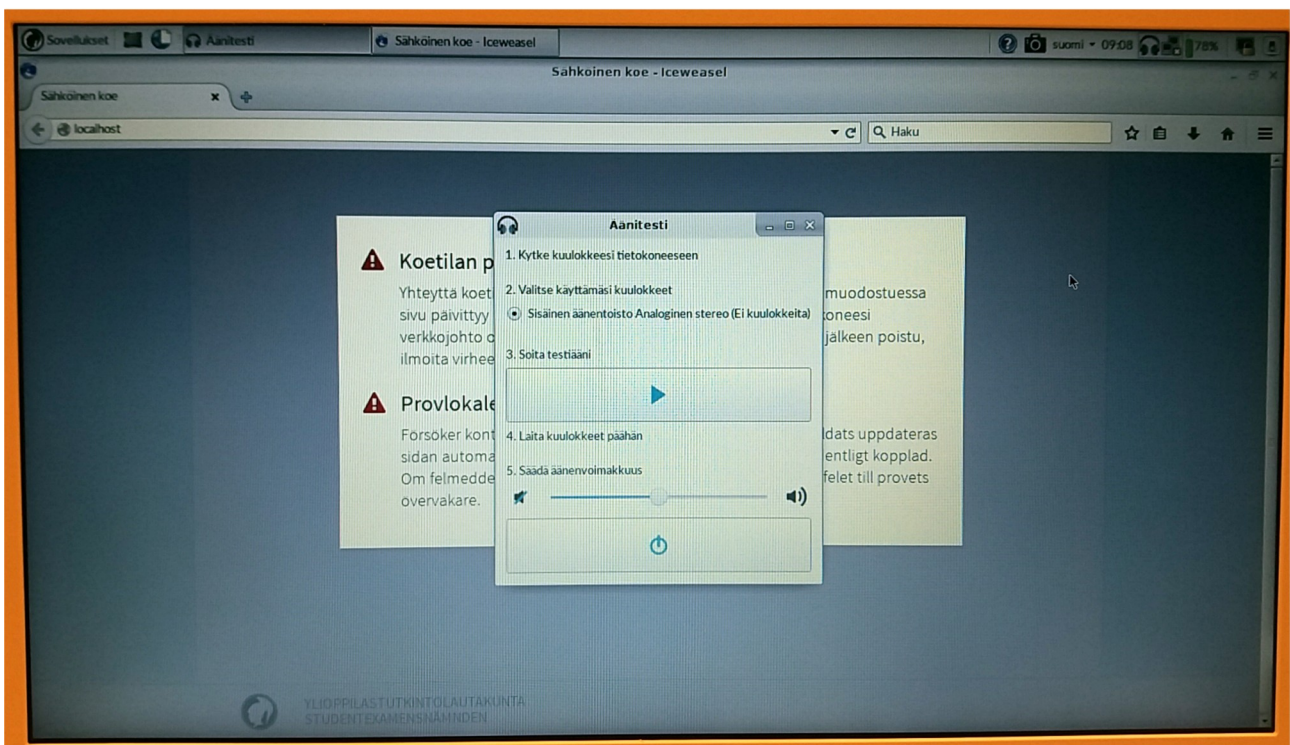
Sovellukset Äänitesti Sähköinen koe - Iceweasel suomi 09:08 78%

Sähköinen koe - Iceweasel

Sähköinen koe ×

localhost Haku

Koetilan p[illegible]

Yhteyttä koet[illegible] muodostuessa sivu päivittyy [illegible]oneesi verkkojohto o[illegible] jälkeen poistu, ilmoita virhee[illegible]

Provlokale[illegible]

Försöker kont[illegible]dats uppdateras sidan automa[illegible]entligt kopplad. Om felmedde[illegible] felet till provets övervakare.

Äänitesti

1. Kytke kuulokkeesi tietokoneeseen

2. Valitse käyttämäsi kuulokkeet

Sisäinen äänentoisto Analoginen stereo (Ei kuulokkeita)

3. Soita testiääni

4. Laita kuulokkeet päähän

5. Säädä äänenvoimakkuus

YLIOPPILASTUTKINTOLAUTAKUNTA
STUDENTEXAMENSNÄMNDEN